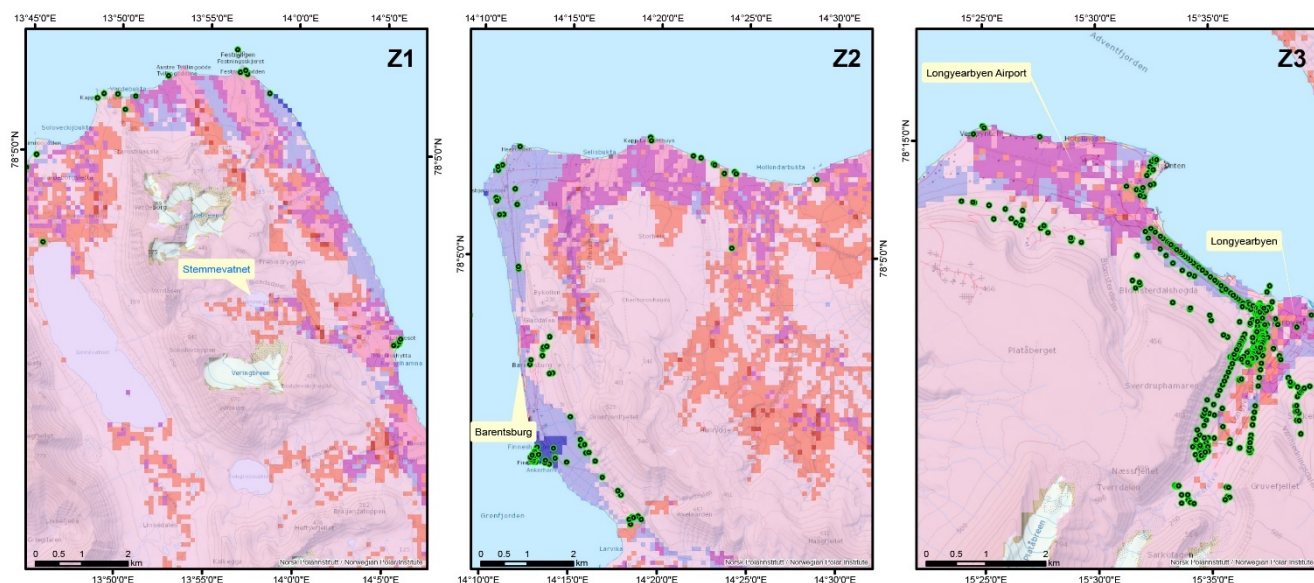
13°45'0"E 13°50'0"E 13°55'0"E 14°0'0"E 14°5'0"E

Z1

78°5'0"N

Stemmevatnet

0 0.5 1 2 km

Norsk Polarinstitutt / Norwegian Polar Institute

13°50'0"E 13°55'0"E 14°0'0"E 14°5'0"E

14°10'0"E 14°15'0"E 14°20'0"E 14°25'0"E 14°30'0"E

Z2

78°5'0"N

Barentsburg

Grønfjorden

0 0.5 1 2 km

Norsk Polarinstitutt / Norwegian Polar Institute

14°10'0"E 14°15'0"E 14°20'0"E 14°25'0"E 14°30'0"E

15°25'0"E 15°30'0"E 15°35'0"E

Z3

Adventfjorden

78°15'0"N

Longyearbyen Airport

Longyearbyen

Platåberget

Gruvefjellet

0 0.5 1 2 km

Norsk Polarinstitutt / Norwegian Polar Institute

15°25'0"E 15°30'0"E 15°35'0"E